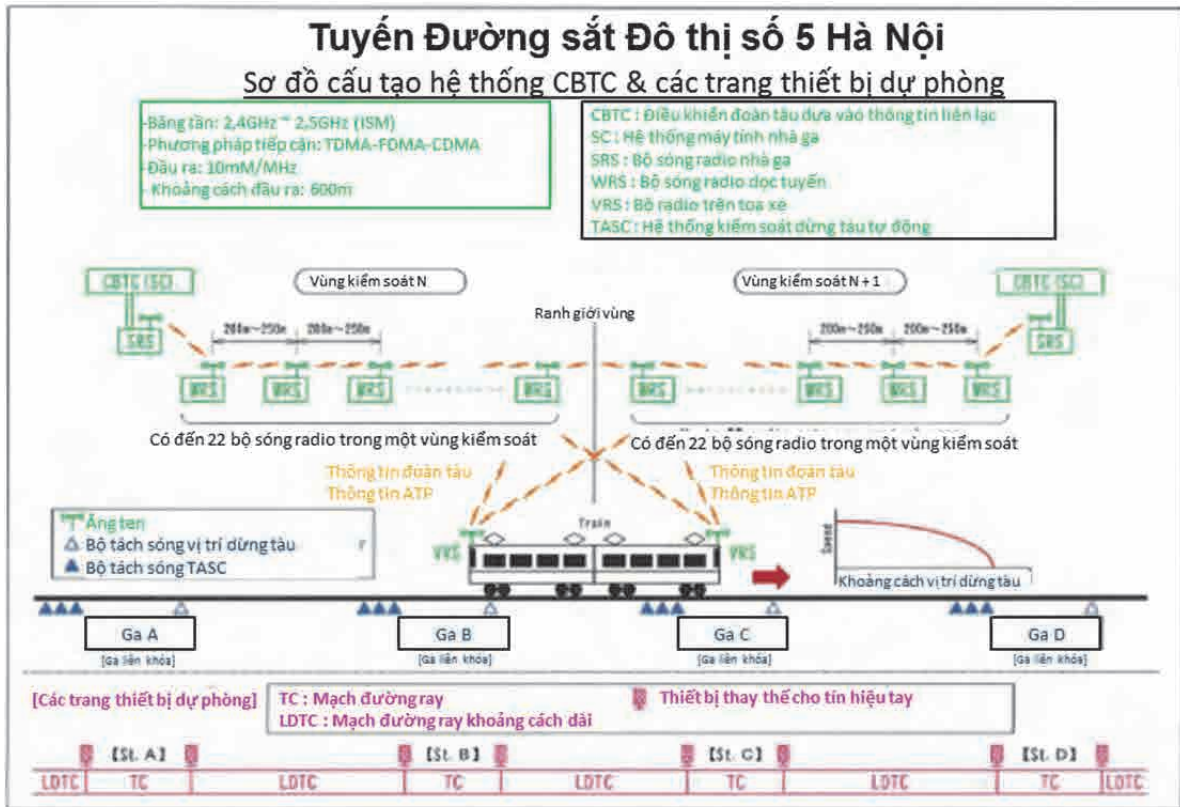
Tuyến Đường sắt Đô thị số 5 Hà Nội

Sơ đồ cấu tạo hệ thống CBTC & các trang thiết bị dự phòng

-Băng tần: 2,4GHz ~ 2,5GHz (ISM)
-Phương pháp tiếp cận: TDMA-FDMA-CDMA
-Đầu ra: 10mM/MHz
- Khoảng cách đầu ra: 600m

CBTC : Điều khiển đoàn tàu dựa vào thông tin liên lạc
SC : Hệ thống máy tính nhà ga
SRS : Bộ sóng radio nhà ga
WRS : Bộ sóng radio dọc tuyến
VRS : Bộ radio trên toa xe
TASC : Hệ thống kiểm soát dừng tàu tự động

CBTC (SC)
SRS
Vùng kiểm soát N
200m~250m
200m~250m
Ranh giới vùng
Vùng kiểm soát N + 1
200m~250m
200m~250m
CBTC (SC)
SRS
WRS
WRS
WRS
WRS
WRS
WRS
WRS
WRS
WRS

Có đến 22 bộ sóng radio trong một vùng kiểm soát
Có đến 22 bộ sóng radio trong một vùng kiểm soát

Thông tin đoàn tàu
Thông tin ATP
Thông tin đoàn tàu
Thông tin ATP

Ăng ten
Bộ tách sóng vị trí dừng tàu
Bộ tách sóng TASC

VRS
Train
VRS
Speed
Khoảng cách vị trí dừng tàu

Ga A
[Ga liên khóa]
Ga B
[Ga liên khóa]
Ga C
[Ga liên khóa]
Ga D
[Ga liên khóa]

[Các trang thiết bị dự phòng]
TC : Mạch đường ray
LDTC : Mạch đường ray khoảng cách dài
Thiết bị thay thế cho tín hiệu tay

[St. A]
[St. B]
[St. C]
[St. D]

| LDTC | TC | LDTC | TC | LDTC | TC | LDTC | TC | LDTC |